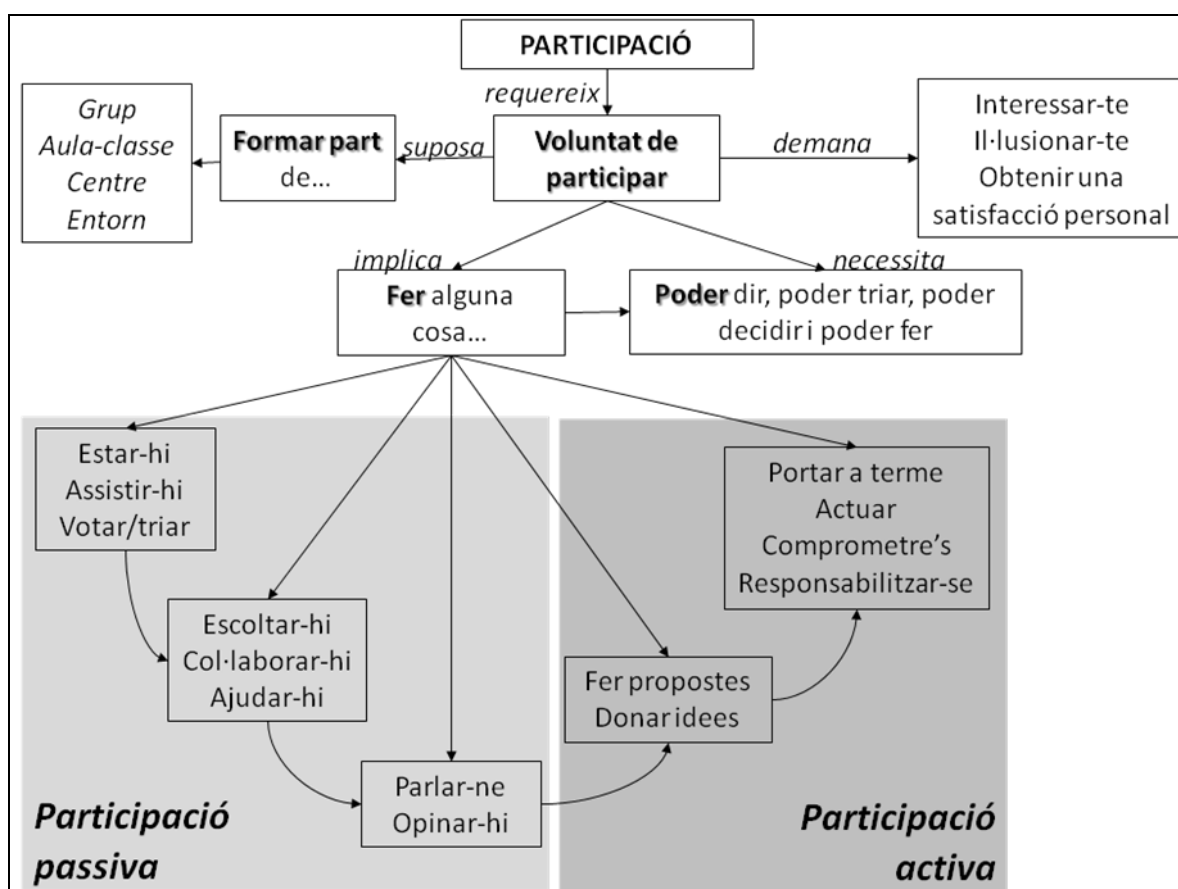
PARTICIPACIÓ

requereix

Voluntat de participar

suposa

Formar part de…

Grup
Aula-classe
Centre
Entorn

demana

Interessar-te
Il·lusionar-te
Obtenir una satisfacció personal

implica

Fer alguna cosa…

necessita

Poder dir, poder triar, poder decidir i poder fer

Estar-hi
Assistir-hi
Votar/triar

Escoltar-hi
Col·laborar-hi
Ajudar-hi

Parlar-ne
Opinar-hi

Fer propostes
Donar idees

Portar a terme
Actuar
Comprometre's
Responsabilitzar-se

Participació passiva

Participació activa